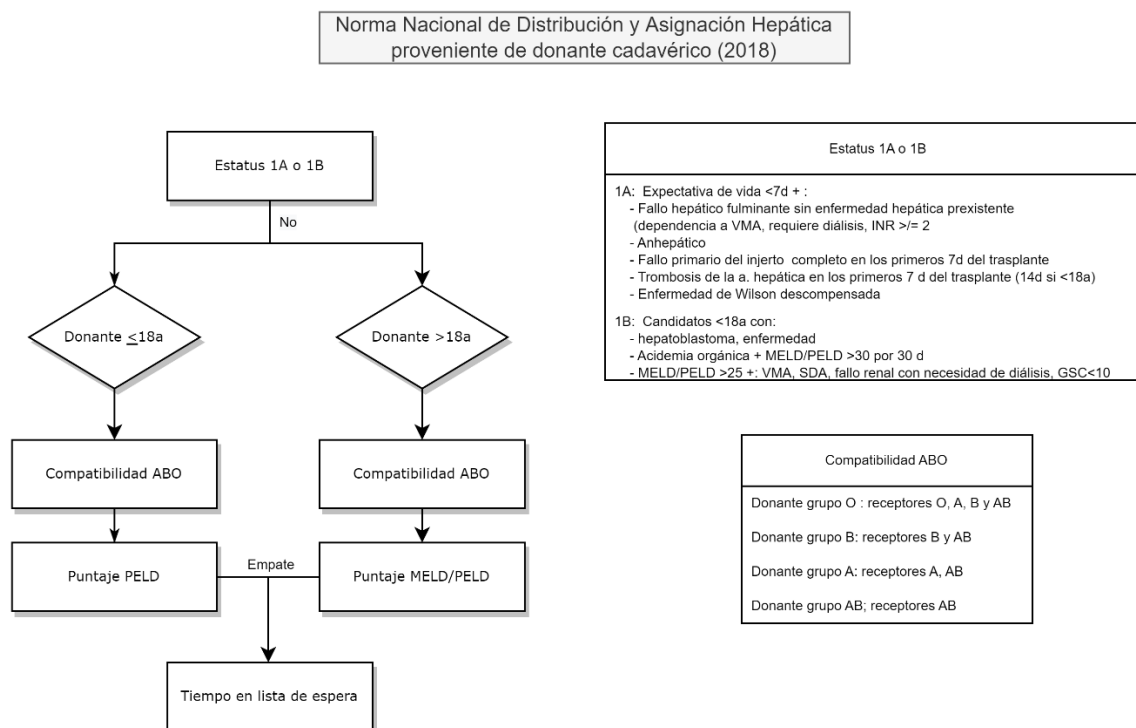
Norma Nacional de Distribución y Asignación Hepática proveniente de donante cadavérico (2018)

Estatus 1A o 1B

No

Donante $\leq$18a

Donante >18a

Compatibilidad ABO

Compatibilidad ABO

Puntaje PELD

Empate

Puntaje MELD/PELD

Tiempo en lista de espera

Estatus 1A o 1B

1A: Expectativa de vida <7d + :
- Fallo hepático fulminante sin enfermedad hepática prexistente (dependencia a VMA, requiere diálisis, INR >/= 2
- Anhepático
- Fallo primario del injerto completo en los primeros 7d del trasplante
- Trombosis de la a. hepática en los primeros 7 d del trasplante (14d si <18a)
- Enfermedad de Wilson descompensada

1B: Candidatos <18a con:
- hepatoblastoma, enfermedad
- Acidemia orgánica + MELD/PELD >30 por 30 d
- MELD/PELD >25 +: VMA, SDA, fallo renal con necesidad de diálisis, GSC<10

| Compatibilidad ABO |
|---|
| Donante grupo O : receptores O, A, B y AB |
| Donante grupo B: receptores B y AB |
| Donante grupo A: receptores A, AB |
| Donante grupo AB; receptores AB |